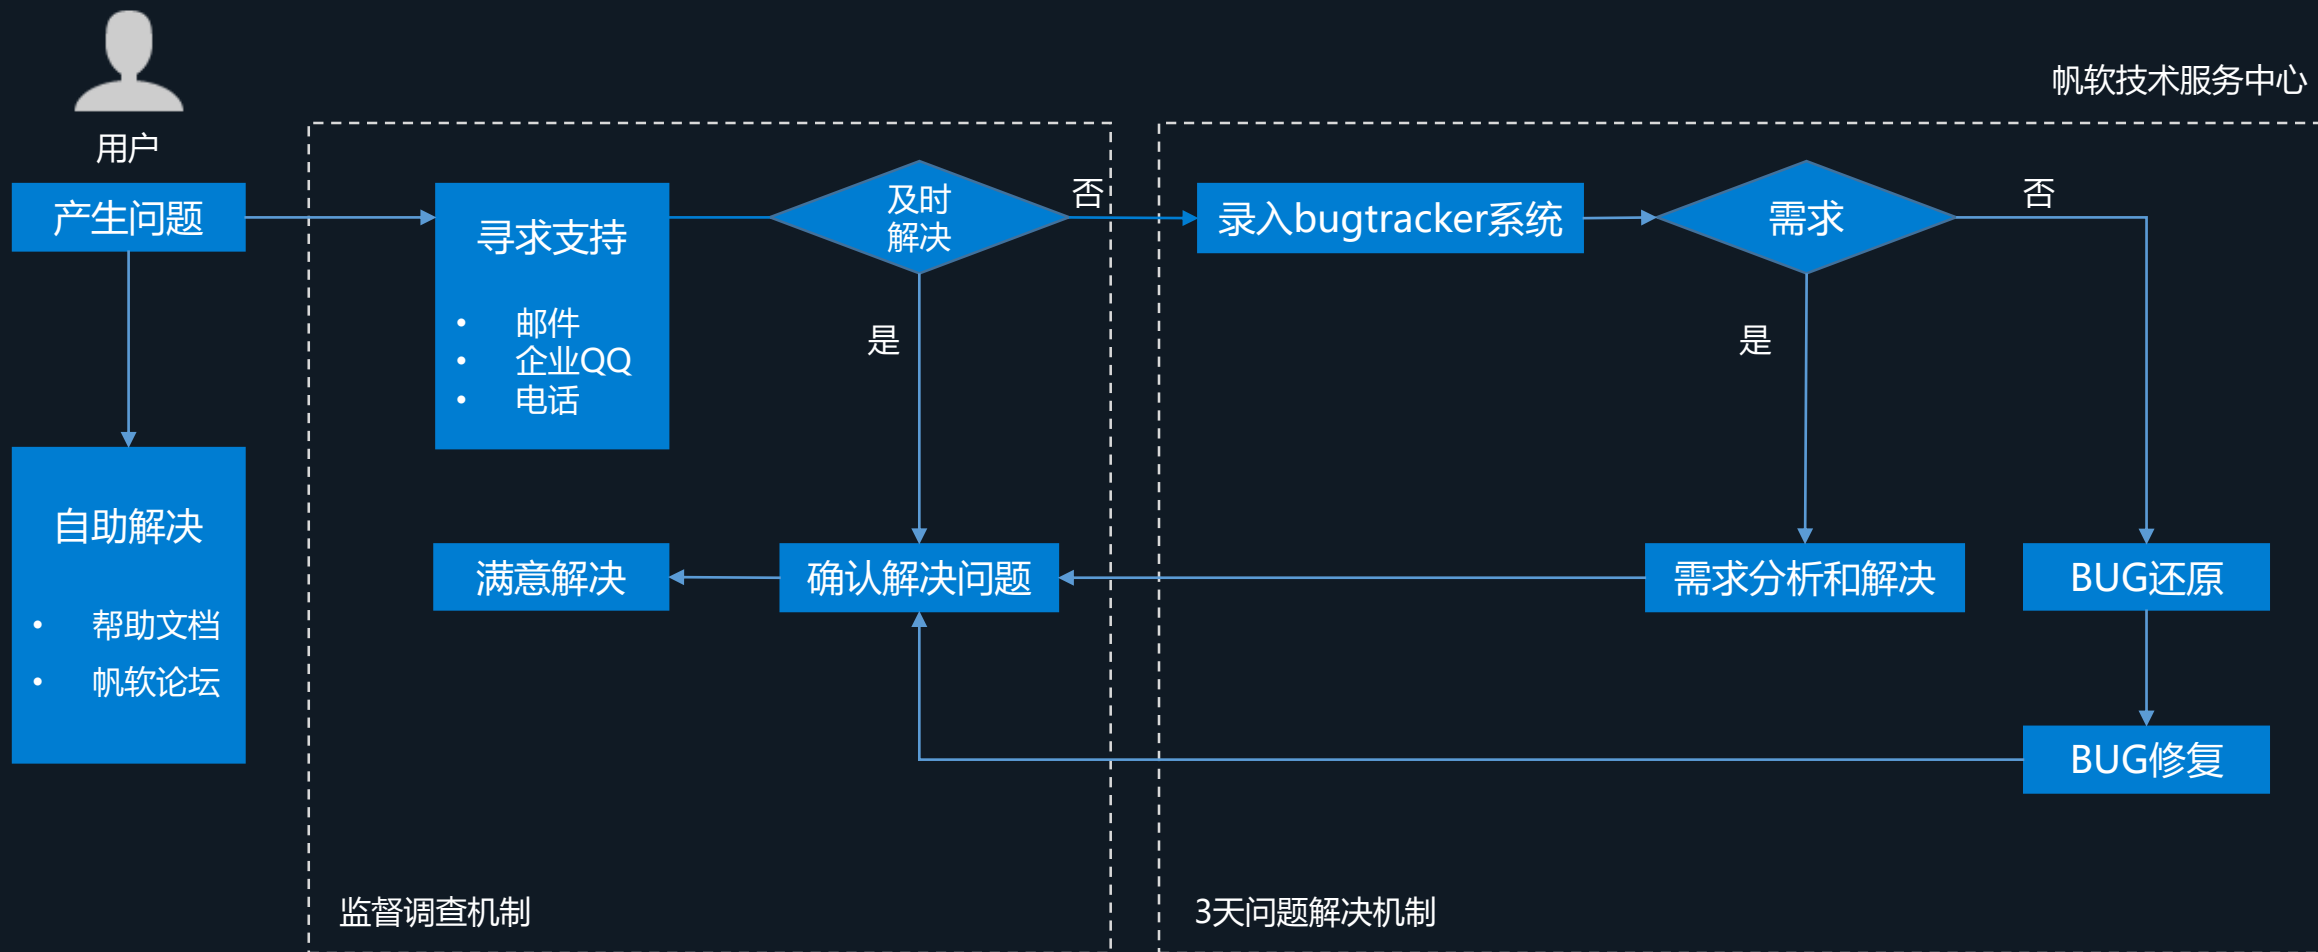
用户

帆软技术服务中心

产生问题

自助解决

- 帮助文档
- 帆软论坛

寻求支持

- 邮件
- 企业QQ
- 电话

及时解决

否

是

满意解决

确认解决问题

录入bugtracker系统

需求

否

是

需求分析和解决

BUG还原

BUG修复

监督调查机制

3天问题解决机制